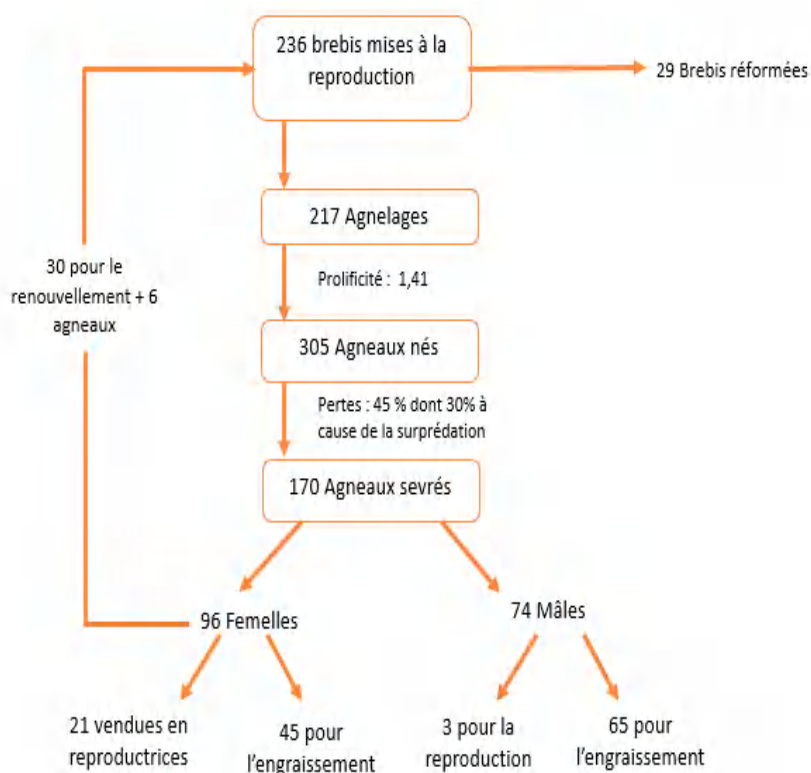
236 brebis mises à la reproduction

29 Brebis réformées

30 pour le renouvellement + 6 agneaux

217 Agnelages

Prolificité : 1,41

305 Agneaux nés

Pertes : 45 % dont 30% à cause de la surprédation

170 Agneaux sevrés

96 Femelles

74 Mâles

21 vendues en reproductrices

45 pour l'engraissement

3 pour la reproduction

65 pour l'engraissement